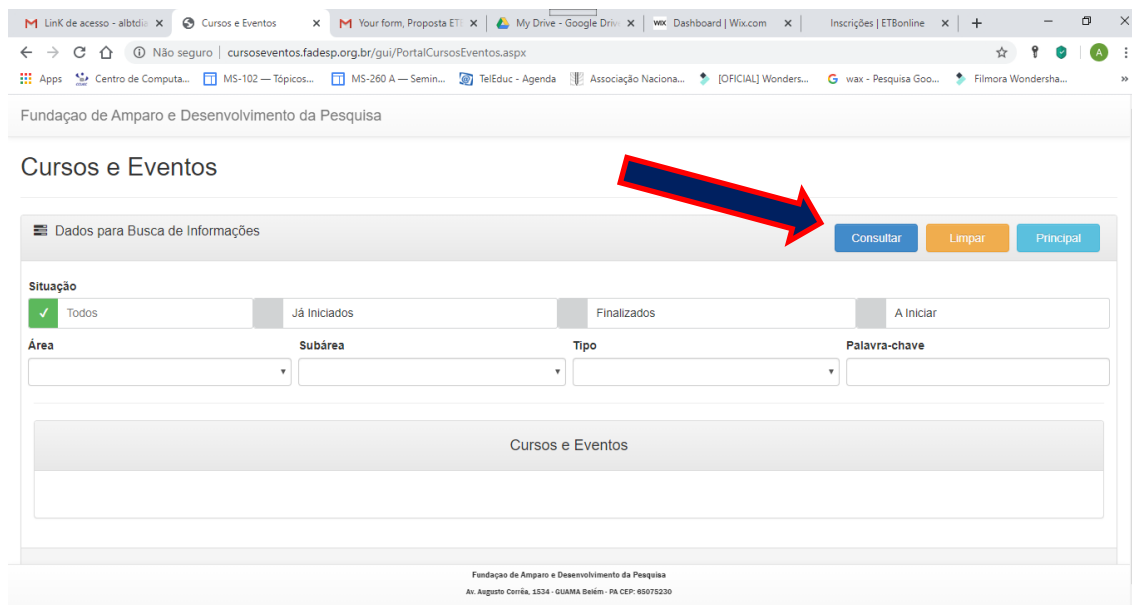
LinK de acesso - albtdia ×
Cursos e Eventos ×
Your form, Proposta ETI ×
My Drive - Google Drive ×
Dashboard | Wix.com ×
Inscrições | ETBonline ×
+

Não seguro | cursoseventos.fadesp.org.br/gui/PortalCursosEventos.aspx

Apps
Centro de Computa...
MS-102 — Tópicos...
MS-260 A — Semin...
TelEduc - Agenda
Associação Naciona...
[OFICIAL] Wonders...
wax - Pesquisa Goo...
Filmora Wondersha...

Fundaçao de Amparo e Desenvolvimento da Pesquisa

Cursos e Eventos

Dados para Busca de Informações

Consultar
Limpar
Principal

Situação

Todos
Já Iniciados
Finalizados
A Iniciar

Área
Subárea
Tipo
Palavra-chave

Cursos e Eventos

Fundaçao de Amparo e Desenvolvimento da Pesquisa

Av. Augusto Corrêa, 1534 - GUAMA Belém - PA CEP: 65075230